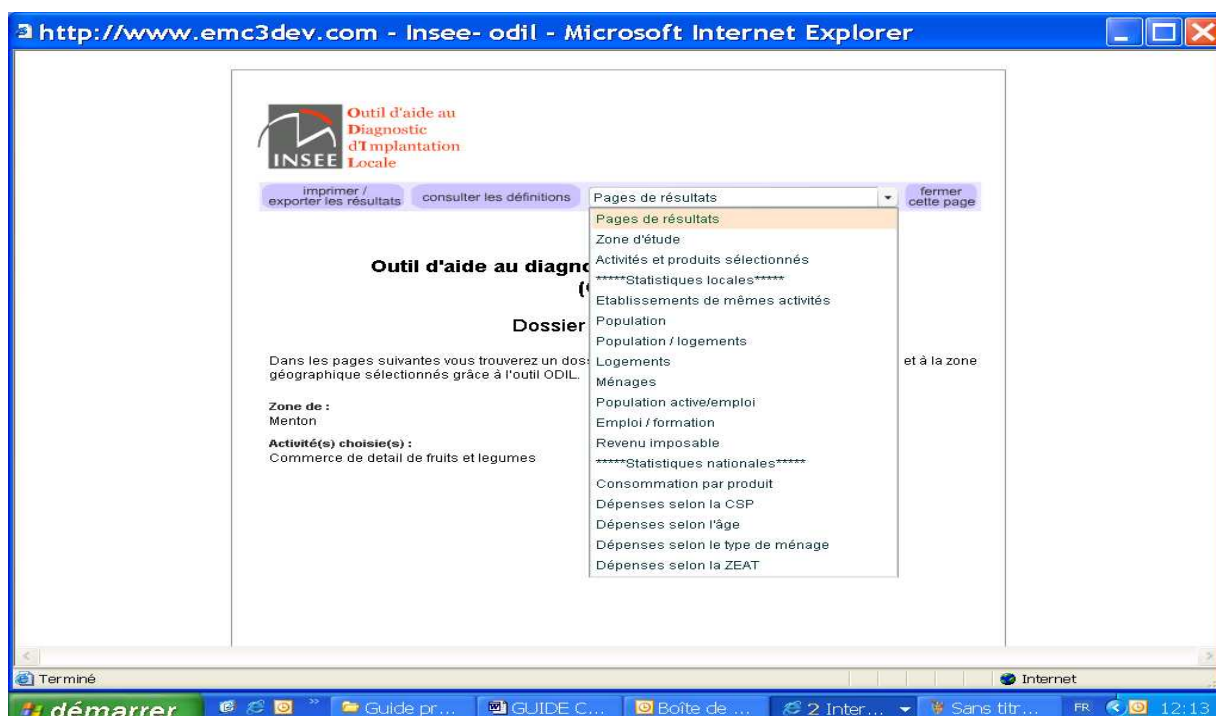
http://www.emc3dev.com - Insee- odil - Microsoft Internet Explorer

INSEE Outil d'aide au Diagnostic d'Implantation Locale

imprimer / exporter les résultats | consulter les définitions | Pages de résultats | fermer cette page

Pages de résultats
Zone d'étude
Activités et produits sélectionnés
*****Statistiques locales*****
Etablissements de mêmes activités
Population
Population / logements
Logements
Ménages
Population active/emploi
Emploi / formation
Revenu imposable
*****Statistiques nationales*****
Consommation par produit
Dépenses selon la CSP
Dépenses selon l'âge
Dépenses selon le type de ménage
Dépenses selon la ZEAT

Outil d'aide au diagnc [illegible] (

Dossier

Dans les pages suivantes vous trouverez un dos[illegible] et à la zone géographique sélectionnés grâce à l'outil ODIL.

Zone de :
Menton

Activité(s) choisie(s) :
Commerce de detail de fruits et legumes

Terminé | Internet

démarrer | Guide pr... | GUIDE C... | Boîte de ... | 2 Inter... | Sans titr... | FR | 12:13